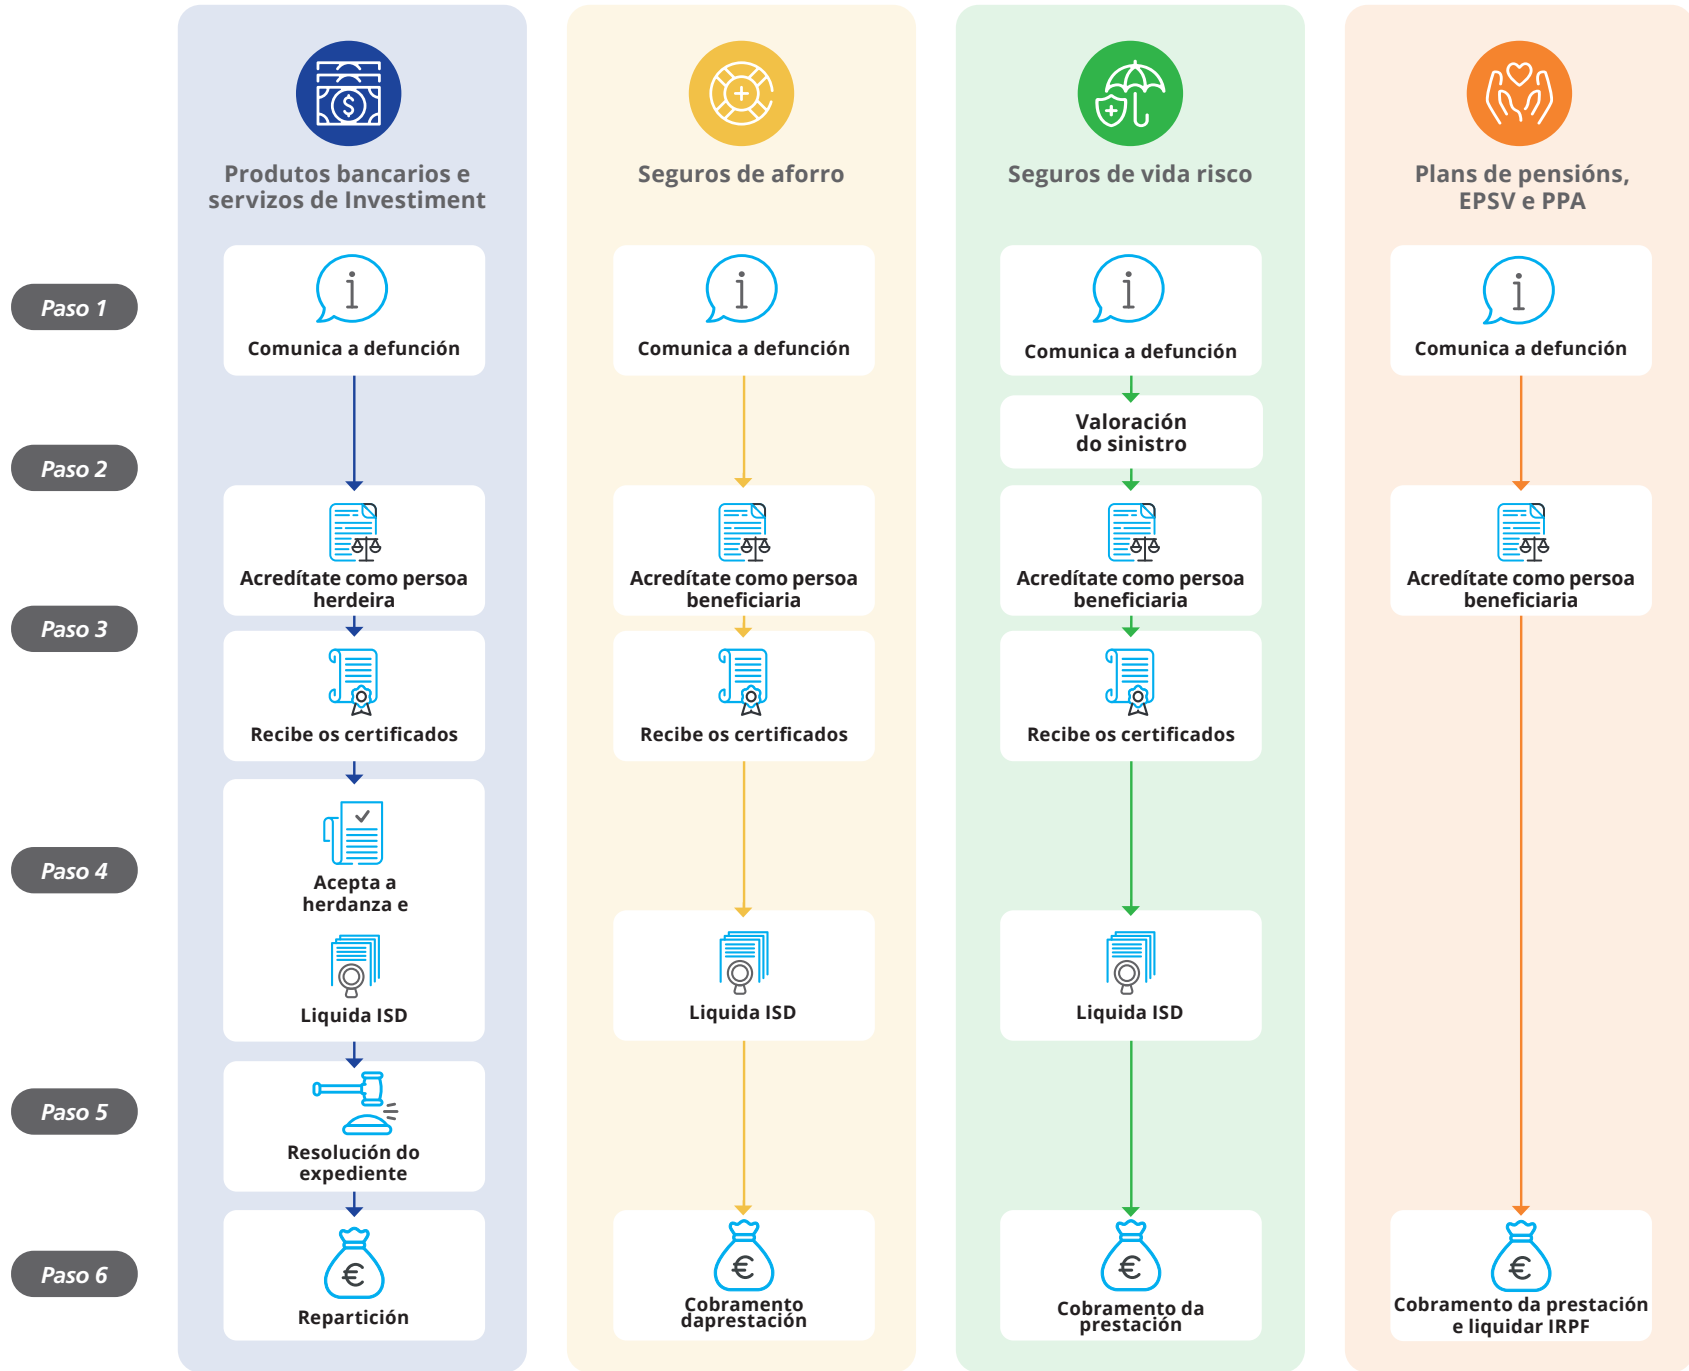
Produtos bancarios e servizos de Investiment

Seguros de aforro

Seguros de vida risco

Plans de pensións, EPSV e PPA

Paso 1

Comunica a defunción

Comunica a defunción

Comunica a defunción

Comunica a defunción

Valoración do sinistro

Paso 2

Acredítate como persoa herdeira

Acredítate como persoa beneficiaria

Acredítate como persoa beneficiaria

Acredítate como persoa beneficiaria

Paso 3

Recibe os certificados

Recibe os certificados

Recibe os certificados

Paso 4

Acepta a herdanza e

Liquida ISD

Liquida ISD

Liquida ISD

Paso 5

Resolución do expediente

Paso 6

Repartición

Cobramento daprestación

Cobramento da prestación

Cobramento da prestación e liquidar IRPF